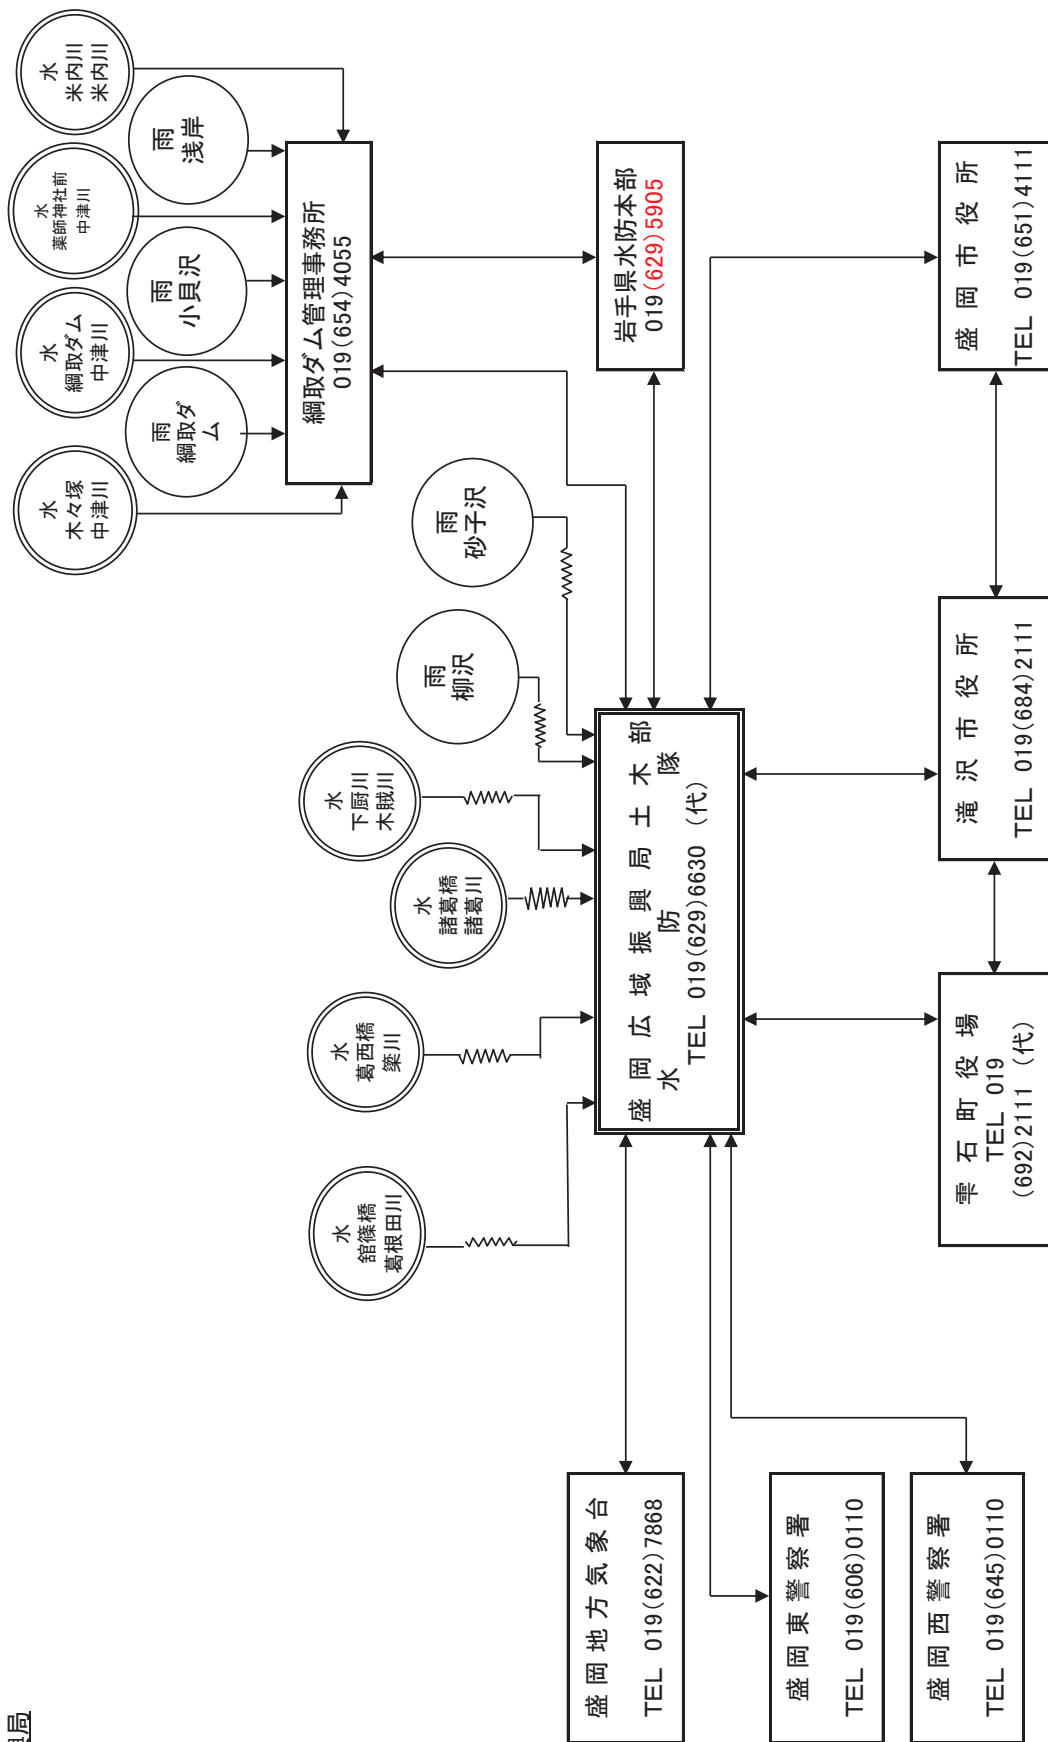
水
米内川
米内川

雨
浅岸

水
薬師神社前
中津川

雨
小貝沢

水
綱取ダム
中津川

雨
綱取ダム

水
木々塚
中津川

綱取ダム管理事務所
019(654)4055

岩手県水防本部
019(629)5905

盛岡市役所
TEL 019(651)4111

雨
砂子沢

雨
柳沢

水
下厨川
木賊川

水
諸葛橋
諸葛川

水
葛西橋
簗川

水
舘篠橋
葛根田川

盛岡広域振興局土木部
水防隊
TEL 019(629)6630 (代)

滝沢市役所
TEL 019(684)2111

雫石町役場
TEL 019
(692)2111 (代)

盛岡地方気象台
TEL 019(622)7868

盛岡東警察署
TEL 019(606)0110

盛岡西警察署
TEL 019(645)0110

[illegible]